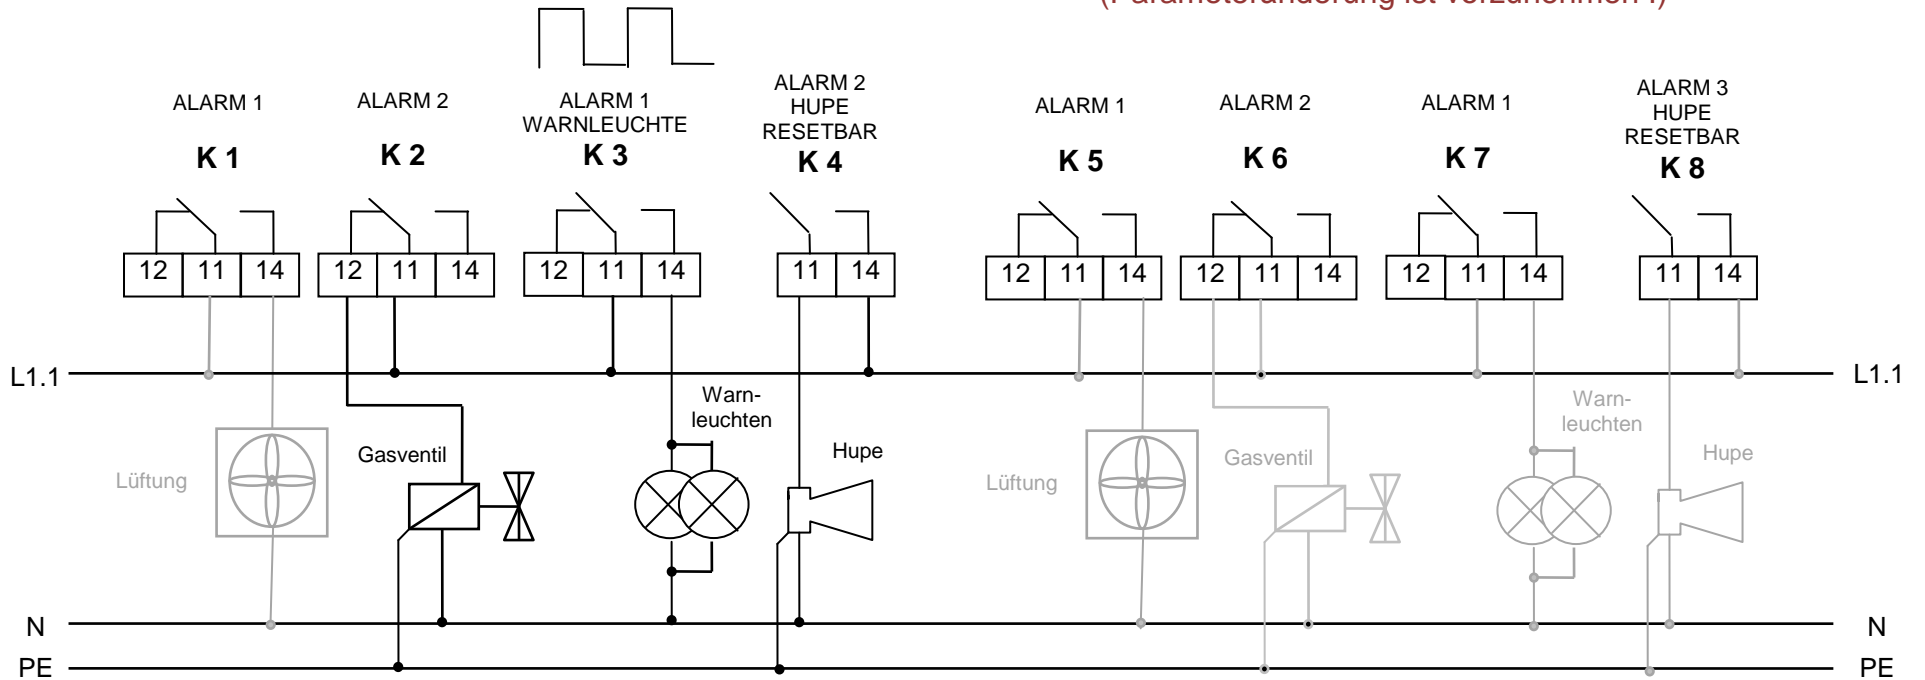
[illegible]

ALARM 1
K 1
12 11 14

ALARM 2
K 2
12 11 14

ALARM 1
WARNLEUCHTE
K 3
12 11 14

ALARM 2
HUPE
RESETBAR
K 4
11 14

ALARM 1
K 5
12 11 14

ALARM 2
K 6
12 11 14

ALARM 1
K 7
12 11 14

ALARM 3
HUPE
RESETBAR
K 8
11 14

L1.1
L1.1

Lüftung
Gasventil
Warnleuchten
Hupe
Lüftung
Gasventil
Warnleuchten
Hupe

N
N
PE
PE